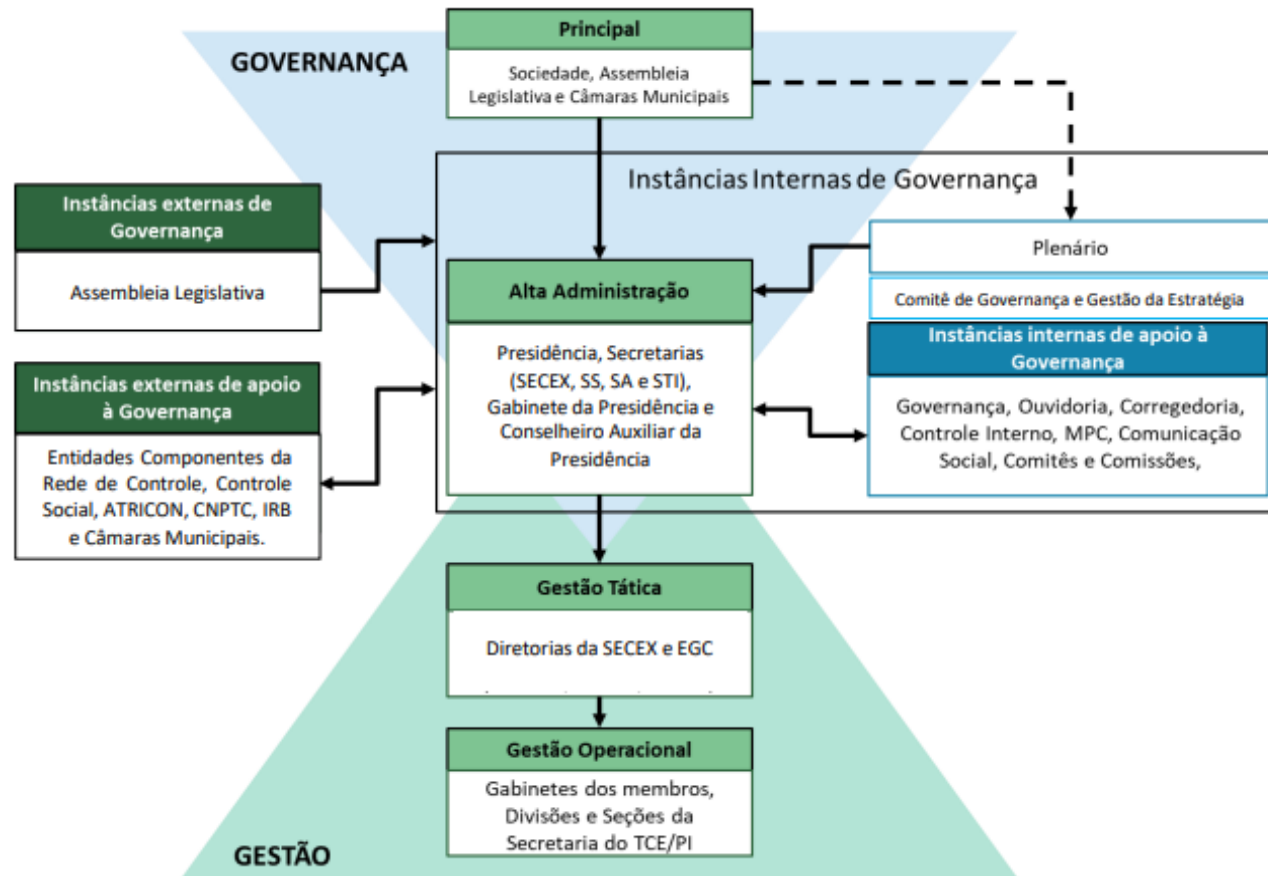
GOVERNANÇA

Principal

Sociedade, Assembleia Legislativa e Câmaras Municipais

Instâncias Internas de Governança

Instâncias externas de Governança

Assembleia Legislativa

Instâncias externas de apoio à Governança

Entidades Componentes da Rede de Controle, Controle Social, ATRICON, CNPTC, IRB e Câmaras Municipais.

Plenário

Comitê de Governança e Gestão da Estratégia

Alta Administração

Presidência, Secretarias (SECEX, SS, SA e STI), Gabinete da Presidência e Conselheiro Auxiliar da Presidência

Instâncias internas de apoio à Governança

Governança, Ouvidoria, Corregedoria, Controle Interno, MPC, Comunicação Social, Comitês e Comissões,

Gestão Tática

Diretorias da SECEX e EGC

Gestão Operacional

Gabinetes dos membros, Divisões e Seções da Secretaria do TCE/PI

GESTÃO